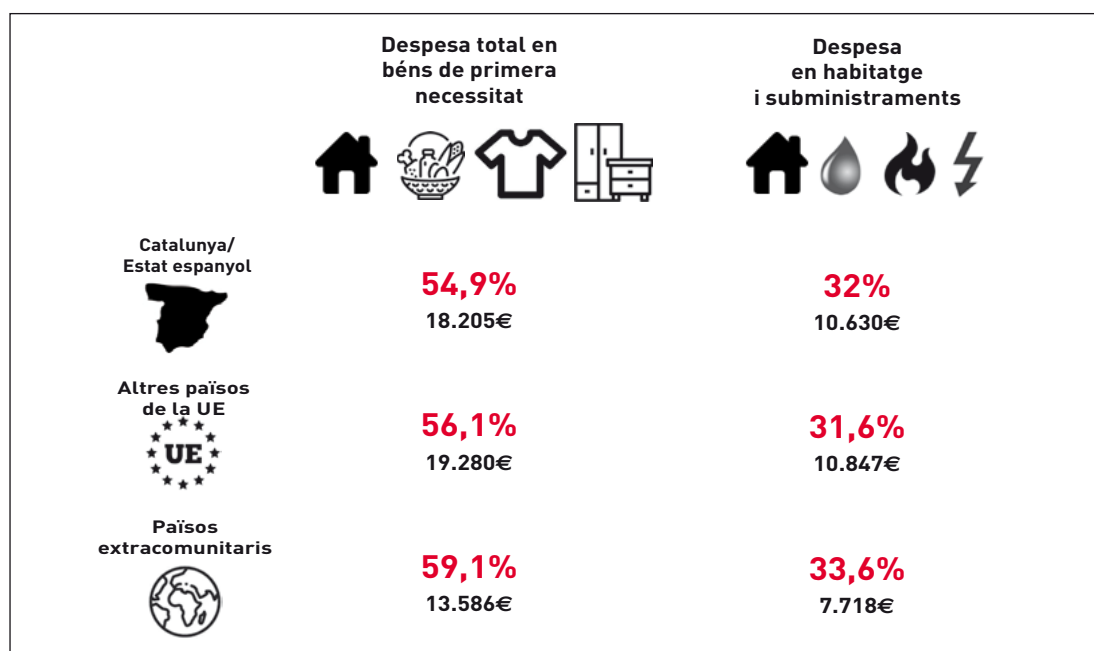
| | Despesa total en béns de primera necessitat | Despesa en habitatge i subministraments |
|---|---|---|
| Catalunya/ Estat espanyol | 54,9% 18.205€ | 32% 10.630€ |
| Altres països de la UE | 56,1% 19.280€ | 31,6% 10.847€ |
| Països extracomunitaris | 59,1% 13.586€ | 33,6% 7.718€ |

UE